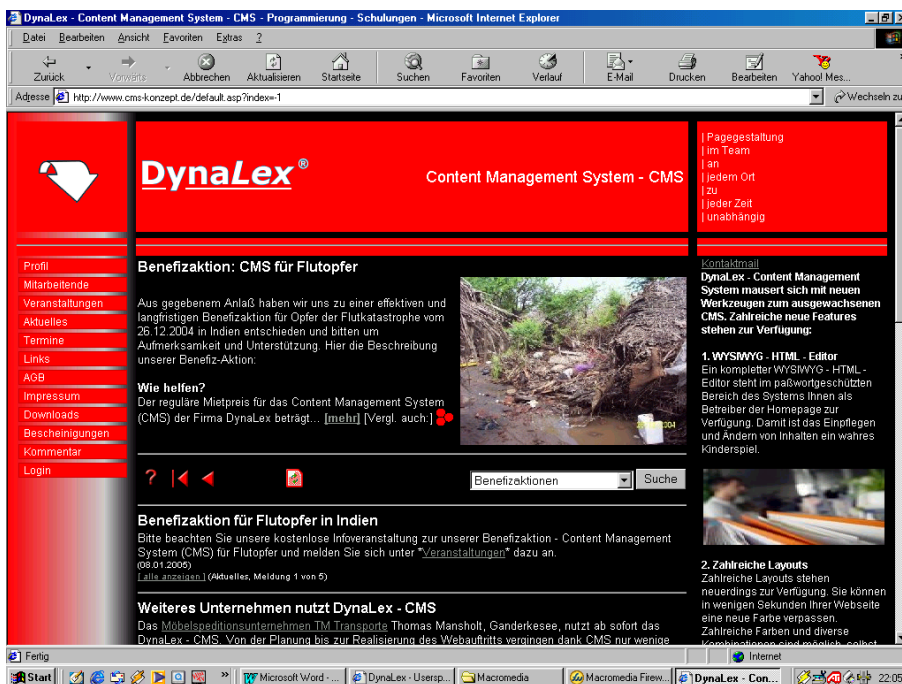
DynaLex - Content Management System - CMS - Programmierung - Schulungen - Microsoft Internet Explorer

Datei Bearbeiten Ansicht Favoriten Extras ?

Zurück Vorwärts Abbrechen Aktualisieren Startseite Suchen Favoriten Verlauf E-Mail Drucken Bearbeiten Yahoo! Mes...

Adresse http://www.cms-konzept.de/default.asp?index=1 Wechseln zu

DynaLex®

Content Management System - CMS

| Pagegestaltung
| im Team
| an
| jedem Ort
| zu
| jeder Zeit
| unabhängig

Profil
Mitarbeitende
Veranstaltungen
Aktuelles
Termine
Links
AGB
Impressum
Downloads
Bescheinigungen
Kommentar
Login

Benefizaktion: CMS für Flutopfer

Aus gegebenem Anlaß haben wir uns zu einer effektiven und langfristigen Benefizaktion für Opfer der Flutkatastrophe vom 26.12.2004 in Indien entschieden und bitten um Aufmerksamkeit und Unterstützung. Hier die Beschreibung unserer Benefiz-Aktion:

Wie helfen?
Der reguläre Mietpreis für das Content Management System (CMS) der Firma DynaLex beträgt... [mehr] [Vergl. auch:]

Benefizaktionen Suche

Benefizaktion für Flutopfer in Indien
Bitte beachten Sie unsere kostenlose Infoveranstaltung zur unserer Benefizaktion - Content Management System (CMS) für Flutopfer und melden Sie sich unter "Veranstaltungen" dazu an.
(08.01.2005)
[ alle anzeigen ] (Aktuelles, Meldung 1 von 5)

Weiteres Unternehmen nutzt DynaLex - CMS
Das Möbelspeditionsunternehmen TM Transporte Thomas Mansholt, Ganderkesee, nutzt ab sofort das DynaLex - CMS. Von der Planung bis zur Realisierung des Webauftritts vergingen dank CMS nur wenige

Kontaktmail
DynaLex - Content Management System mausert sich mit neuen Werkzeugen zum ausgewachsenen CMS. Zahlreiche neue Features stehen zur Verfügung:

1. WYSIWYG - HTML - Editor
Ein kompletter WYSIWYG - HTML - Editor steht im paßwortgeschützten Bereich des Systems Ihnen als Betreiber der Homepage zur Verfügung. Damit ist das Einpflegen und Ändern von Inhalten ein wahres Kinderspiel.

2. Zahlreiche Layouts
Zahlreiche Layouts stehen neuerdings zur Verfügung. Sie können in wenigen Sekunden Ihrer Webseite eine neue Farbe verpassen. Zahlreiche Farben und diverse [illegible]

Fertig Internet

Start Microsoft Word - ... DynaLex - Usersp... Macromedia Macromedia Firew... DynaLex - Con... 22:05